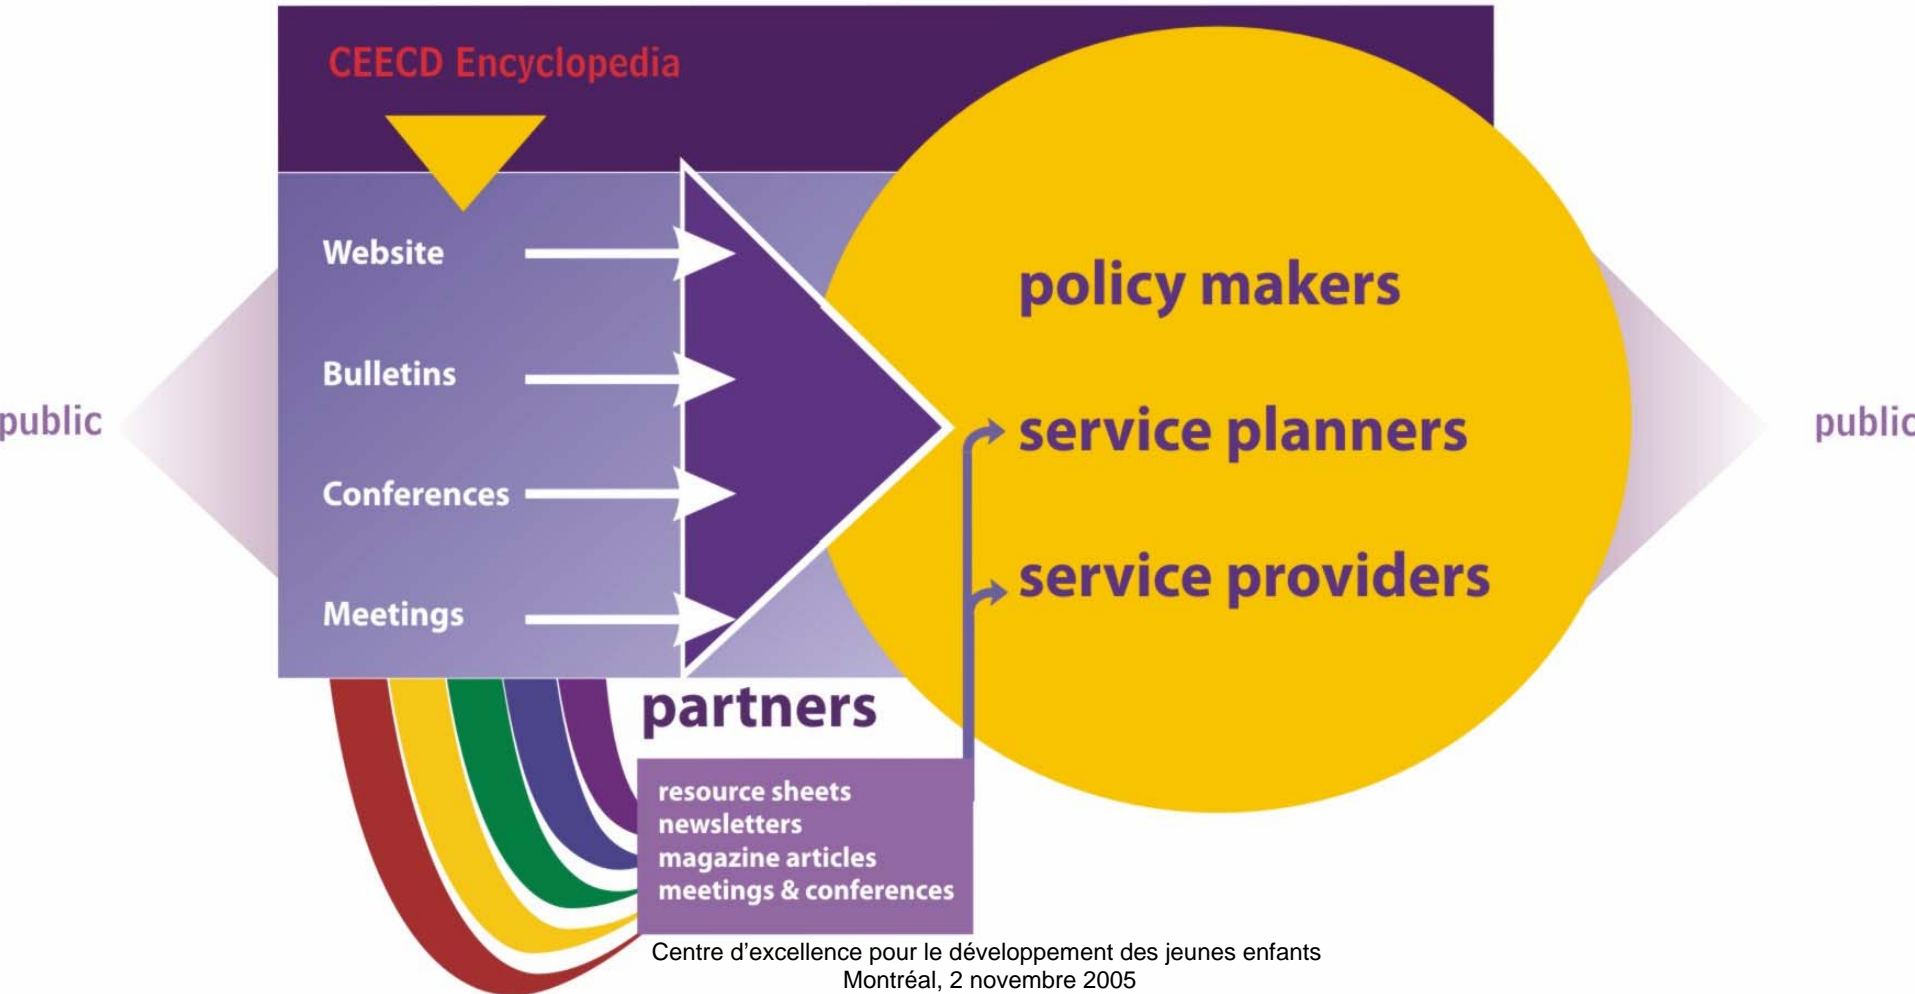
CEECD Encyclopedia

Website

Bulletins

Conferences

Meetings

public

public

policy makers

service planners

service providers

partners

resource sheets
newsletters
magazine articles
meetings & conferences

Centre d’excellence pour le développement des jeunes enfants
Montréal, 2 novembre 2005